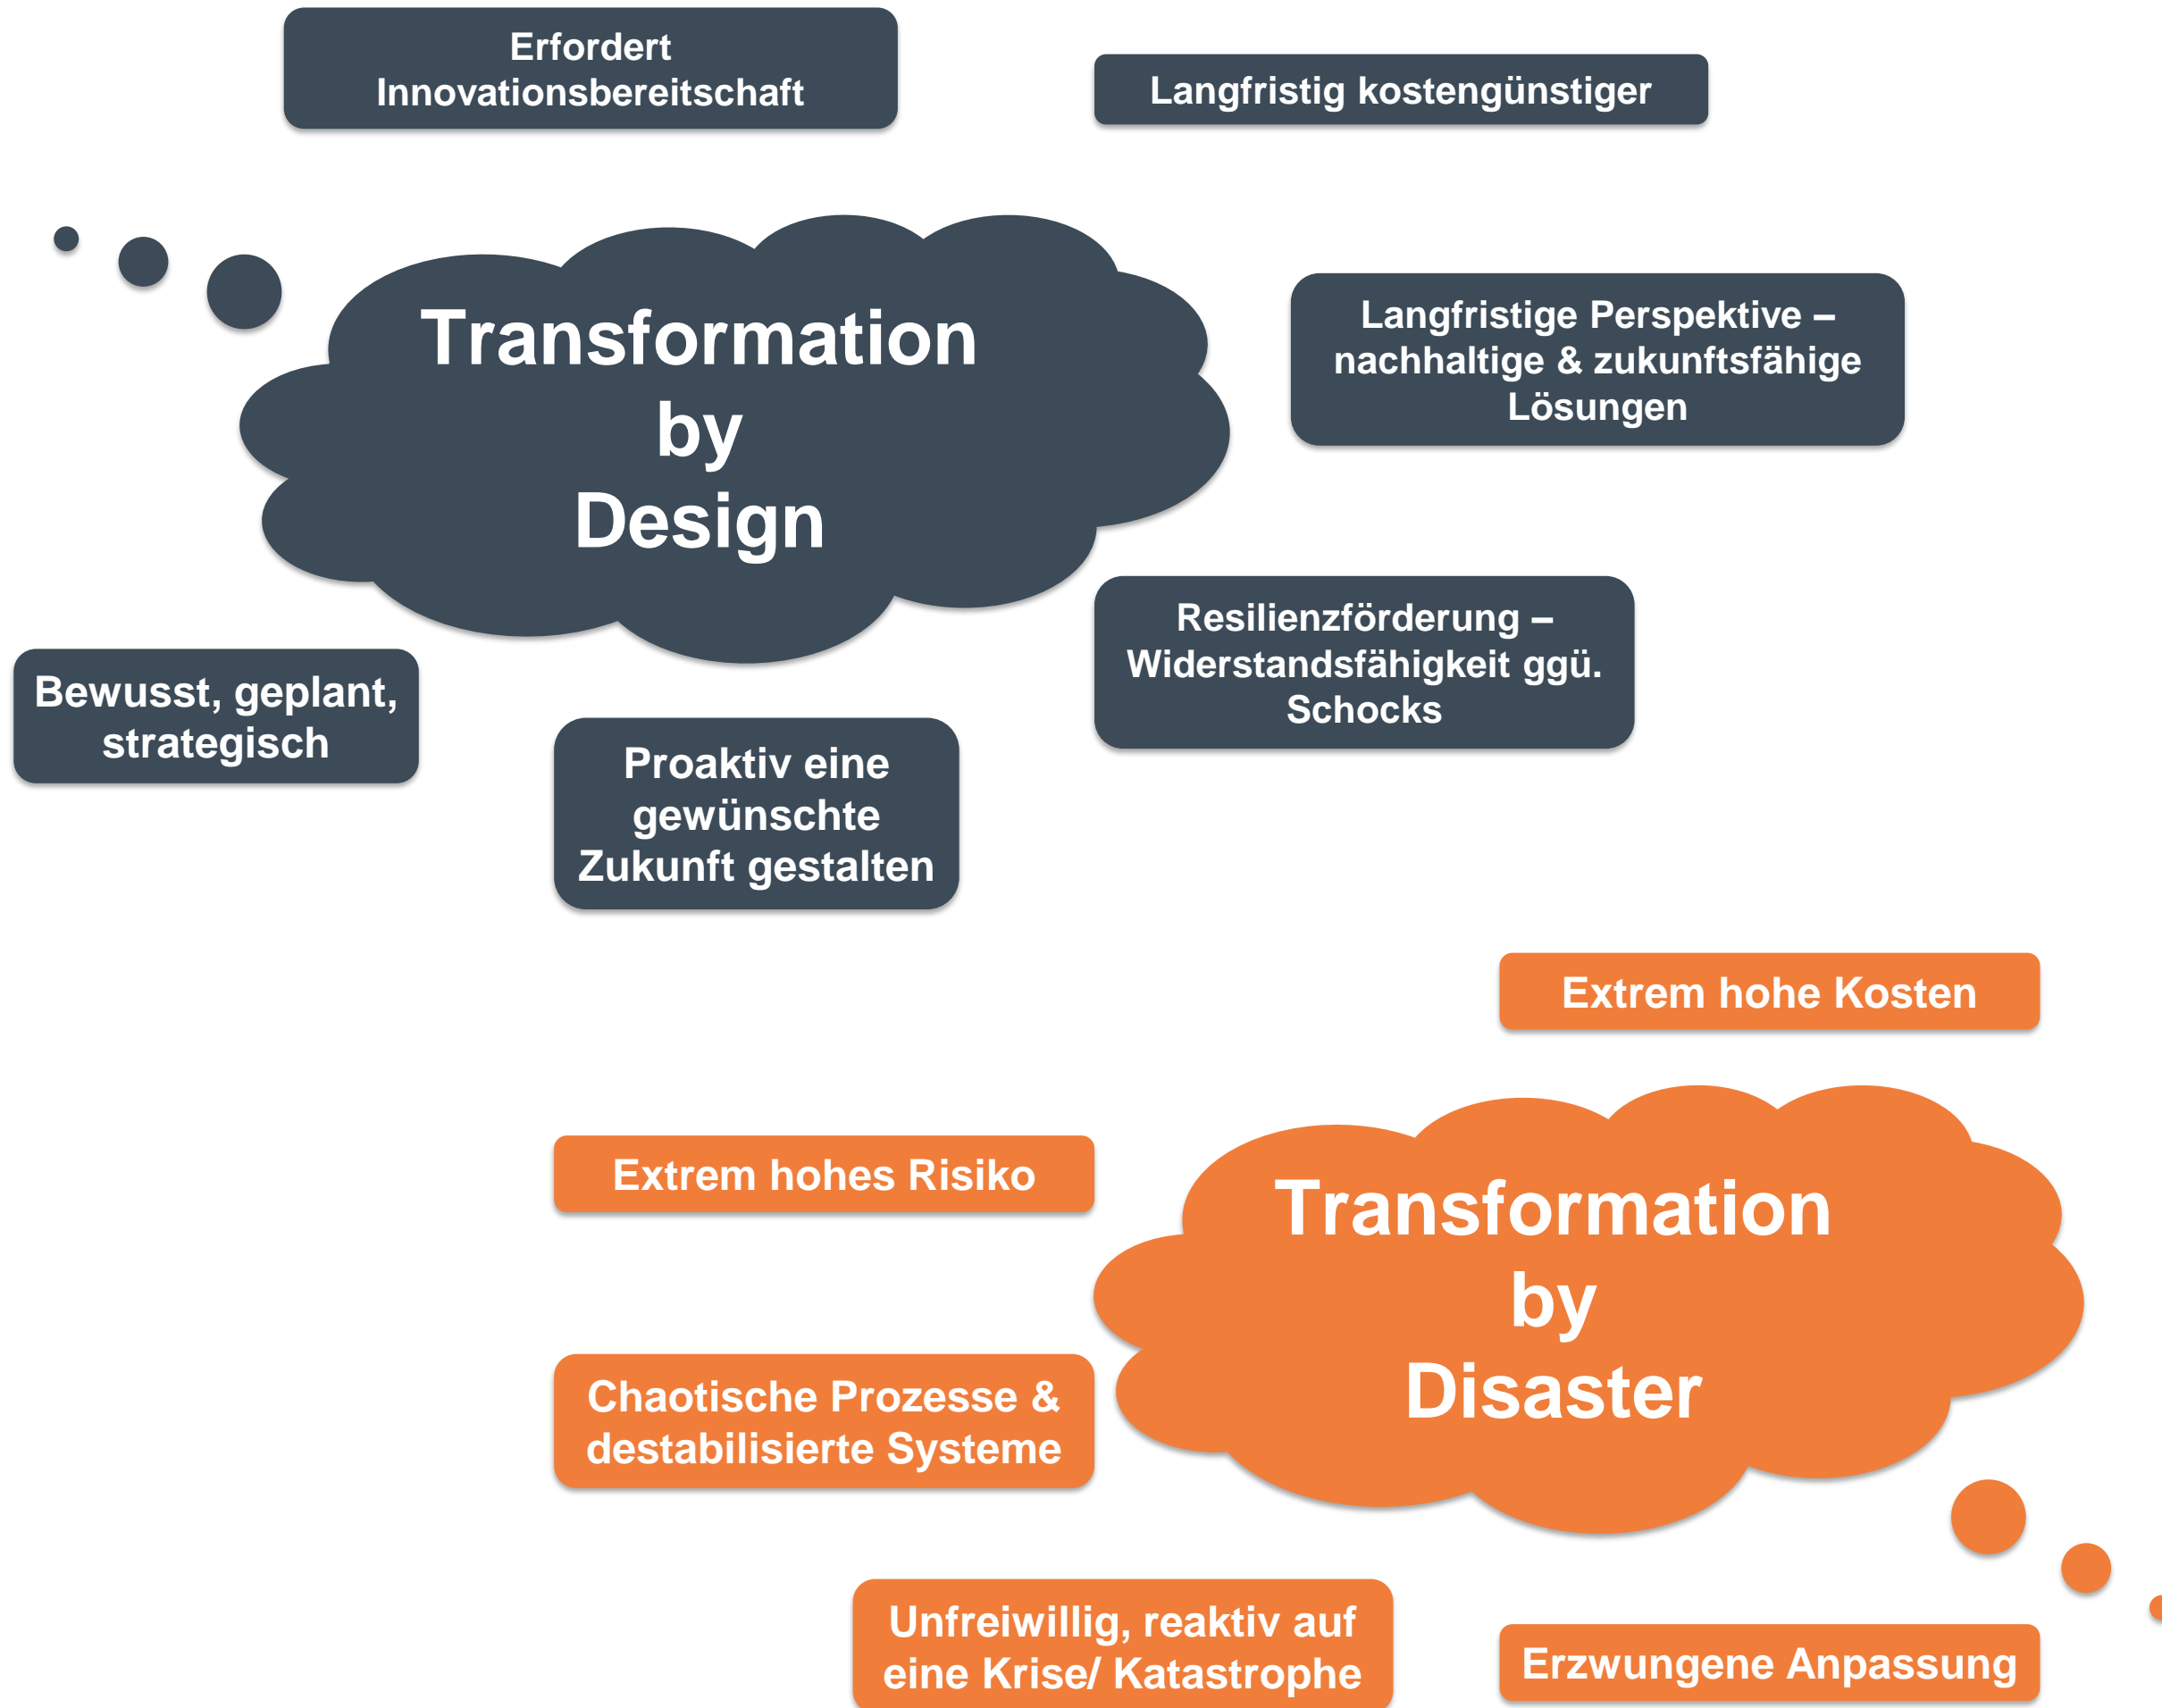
Erfordert Innovationsbereitschaft

Langfristig kostengünstiger

Transformation by Design

Langfristige Perspektive – nachhaltige & zukunftsfähige Lösungen

Resilienzförderung – Widerstandsfähigkeit ggü. Schocks

Bewusst, geplant, strategisch

Proaktiv eine gewünschte Zukunft gestalten

Extrem hohe Kosten

Extrem hohes Risiko

Transformation by Disaster

Chaotische Prozesse & destabilisierte Systeme

Unfreiwillig, reaktiv auf eine Krise/ Katastrophe

Erzwungene Anpassung